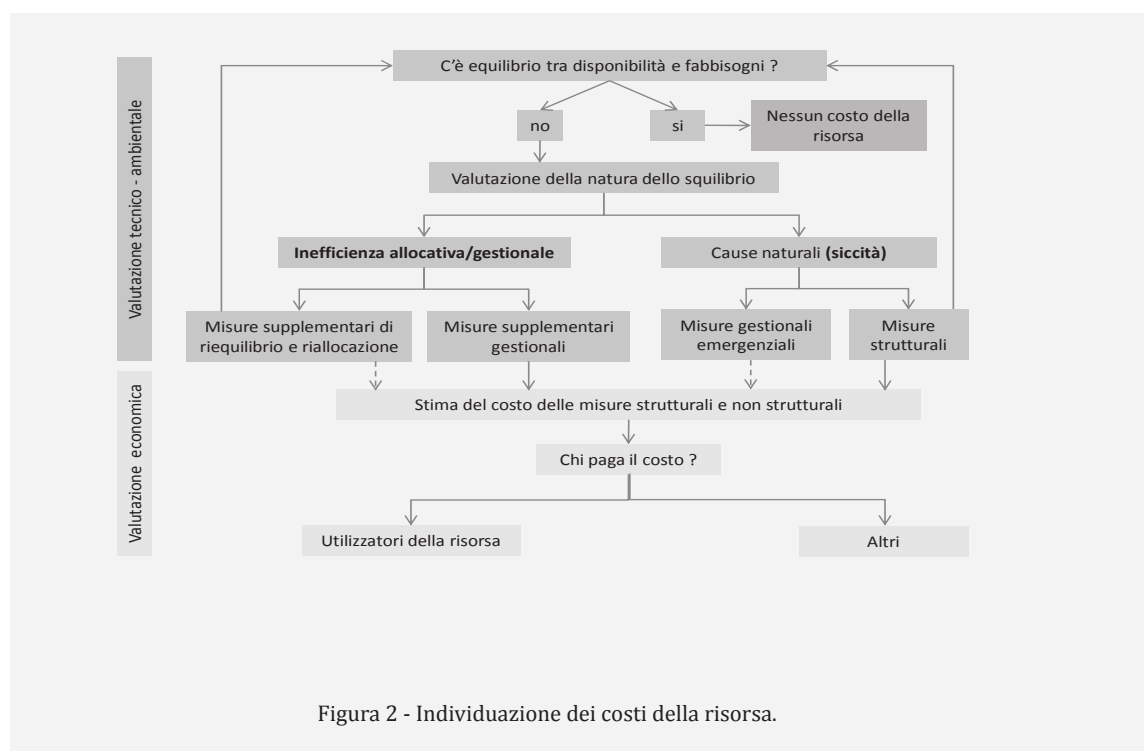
Valutazione tecnico - ambientale

C'è equilibrio tra disponibilità e fabbisogni ?

no

si

Nessun costo della risorsa

Valutazione della natura dello squilibrio

**Inefficienza allocativa/gestionale**

Cause naturali **(siccità)**

Misure supplementari di riequilibrio e riallocazione

Misure supplementari gestionali

Misure gestionali emergenziali

Misure strutturali

Valutazione economica

Stima del costo delle misure strutturali e non strutturali

Chi paga il costo ?

Utilizzatori della risorsa

Altri

Figura 2 - Individuazione dei costi della risorsa.